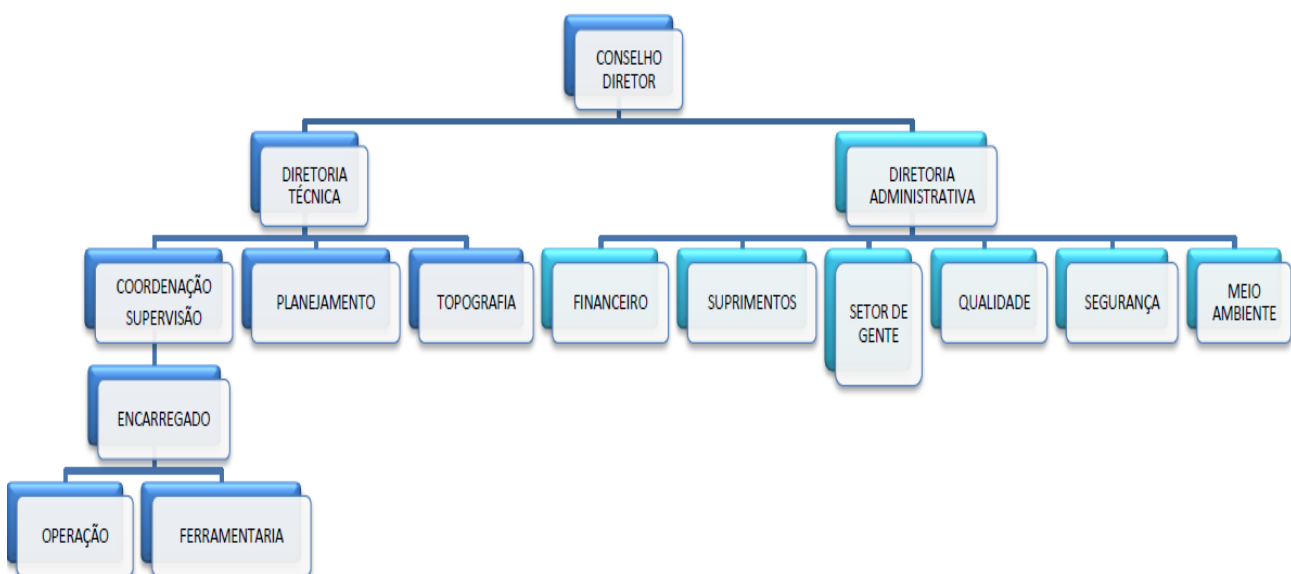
CONSELHO DIRETOR

DIRETORIA TÉCNICA

DIRETORIA ADMINISTRATIVA

COORDENAÇÃO SUPERVISÃO

PLANEJAMENTO

TOPOGRAFIA

FINANCEIRO

SUPRIMENTOS

SETOR DE GENTE

QUALIDADE

SEGURANÇA

MEIO AMBIENTE

ENCARREGADO

OPERAÇÃO

FERRAMENTARIA